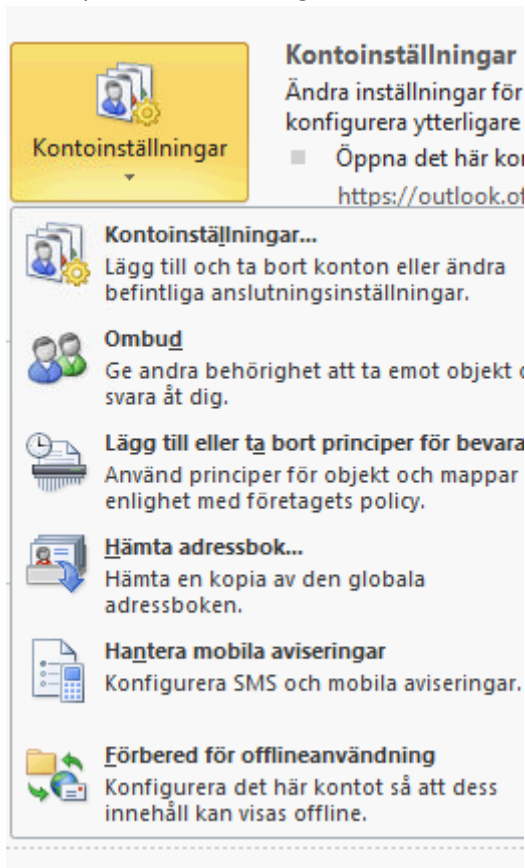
Kontoinställningar

Kontoinställningar
Ändra inställningar för
konfigurera ytterligare

Öppna det här ko
https://outlook.of

Kontoinställningar...
Lägg till och ta bort konton eller ändra befintliga anslutningsinställningar.

Ombud
Ge andra behörighet att ta emot objekt o svara åt dig.

Lägg till eller ta bort principer för bevara
Använd principer för objekt och mappar enlighet med företagets policy.

Hämta adressbok...
Hämta en kopia av den globala adressboken.

Hantera mobila aviseringar
Konfigurera SMS och mobila aviseringar.

Förbered för offlineanvändning
Konfigurera det här kontot så att dess innehåll kan visas offline.